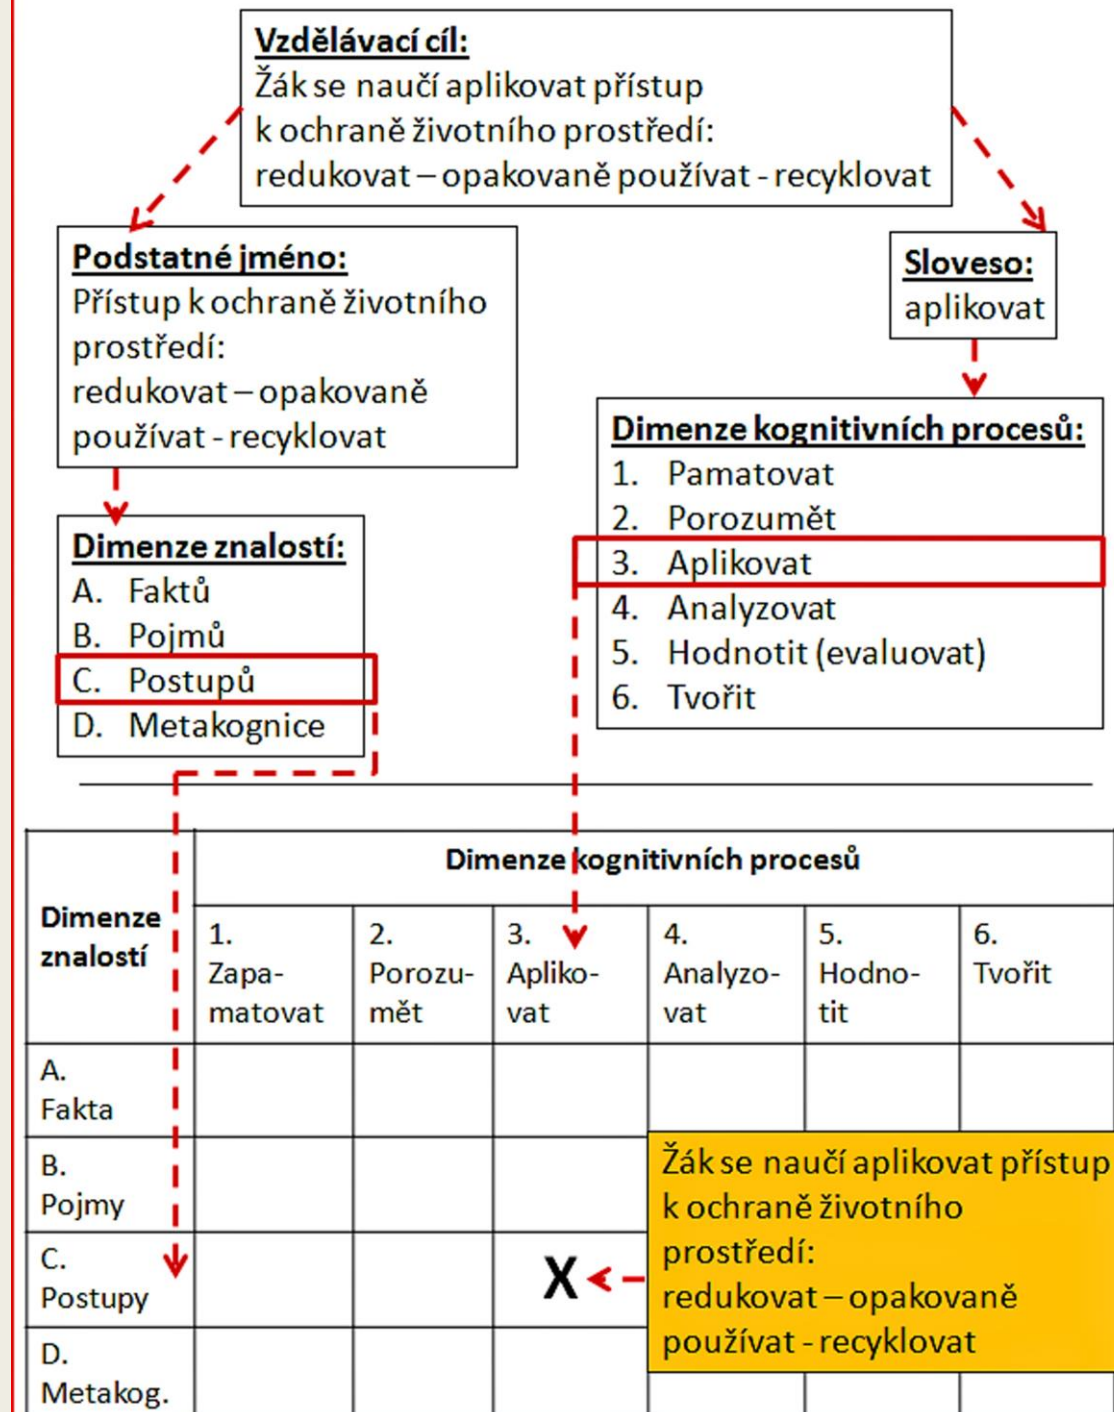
Vzdělávací cíl:
Žák se naučí aplikovat přístup k ochraně životního prostředí: redukovat – opakovaně používat - recyklovat

Podstatné jméno:
Přístup k ochraně životního prostředí: redukovat – opakovaně používat - recyklovat

Sloveso:
aplikovat

Dimenze znalostí:
A. Faktů
B. Pojmů
C. Postupů
D. Metakognice

Dimenze kognitivních procesů:
1. Pamatovat
2. Porozumět
3. Aplikovat
4. Analyzovat
5. Hodnotit (evaluovat)
6. Tvořit

| Dimenze znalostí | Dimenze kognitivních procesů | | | | | |
|---|---|---|---|---|---|---|
| | 1. Zapamatovat | 2. Porozumět | 3. Aplikovat | 4. Analyzovat | 5. Hodnotit | 6. Tvořit |
| A. Fakta | | | | | | |
| B. Pojmy | | | | | | |
| C. Postupy | | | X | | | |
| D. Metakog. | | | | | | |

Žák se naučí aplikovat přístup k ochraně životního prostředí: redukovat – opakovaně používat - recyklovat